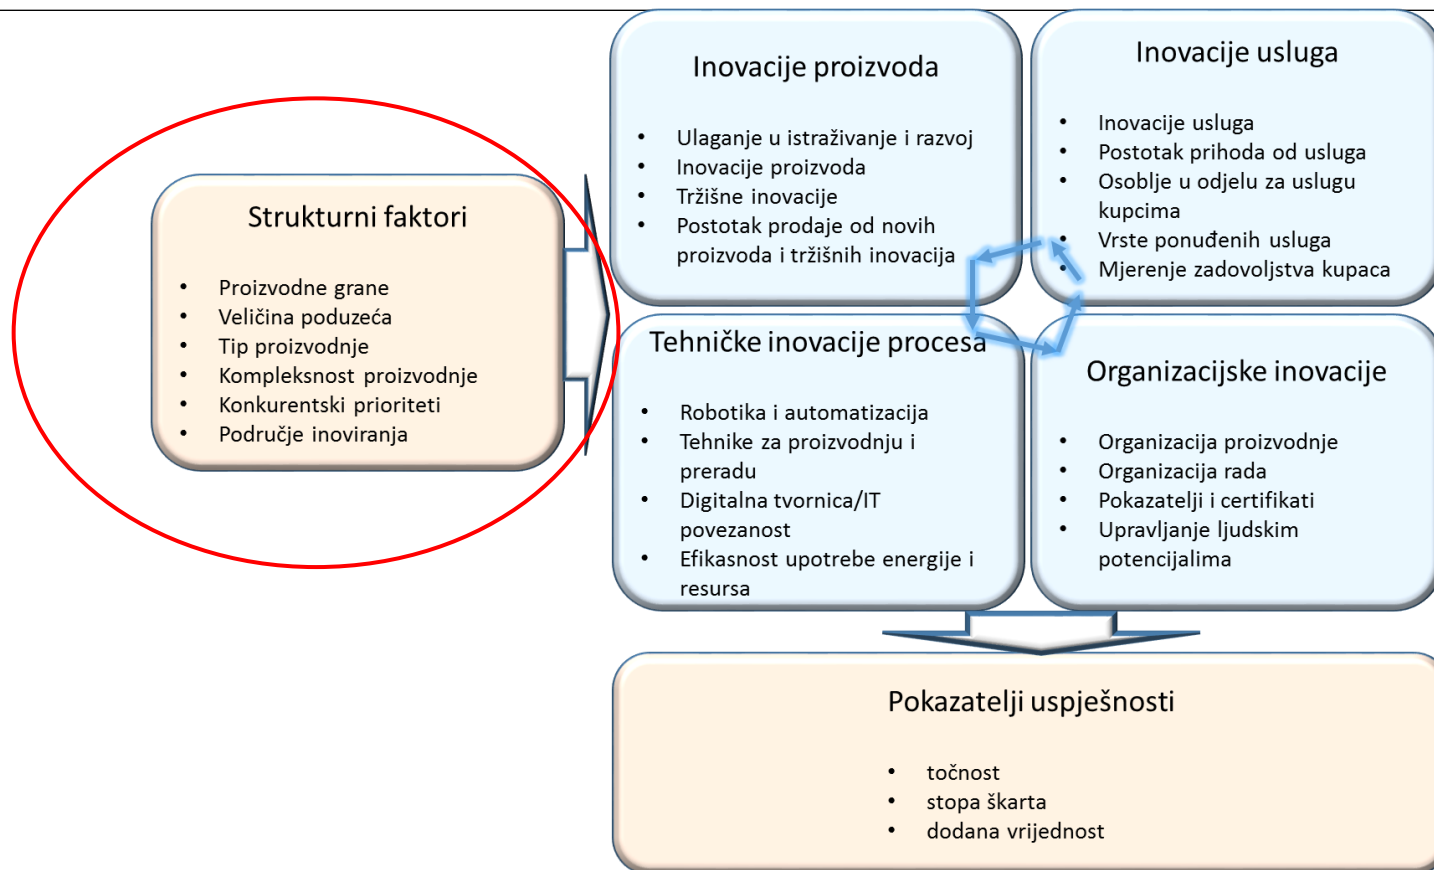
Strukturni faktori

- Proizvodne grane
- Veličina poduzeća
- Tip proizvodnje
- Kompleksnost proizvodnje
- Konkurentski prioriteti
- Područje inoviranja

Inovacije proizvoda

- Ulaganje u istraživanje i razvoj
- Inovacije proizvoda
- Tržišne inovacije
- Postotak prodaje od novih proizvoda i tržišnih inovacija

Inovacije usluga

- Inovacije usluga
- Postotak prihoda od usluga
- Osoblje u odjelu za uslugu kupcima
- Vrste ponuđenih usluga
- Mjerenje zadovoljstva kupaca

Tehničke inovacije procesa

- Robotika i automatizacija
- Tehnike za proizvodnju i preradu
- Digitalna tvornica/IT povezanost
- Efikasnost upotrebe energije i resursa

Organizacijske inovacije

- Organizacija proizvodnje
- Organizacija rada
- Pokazatelji i certifikati
- Upravljanje ljudskim potencijalima

Pokazatelji uspješnosti

- točnost
- stopa škarta
- dodana vrijednost